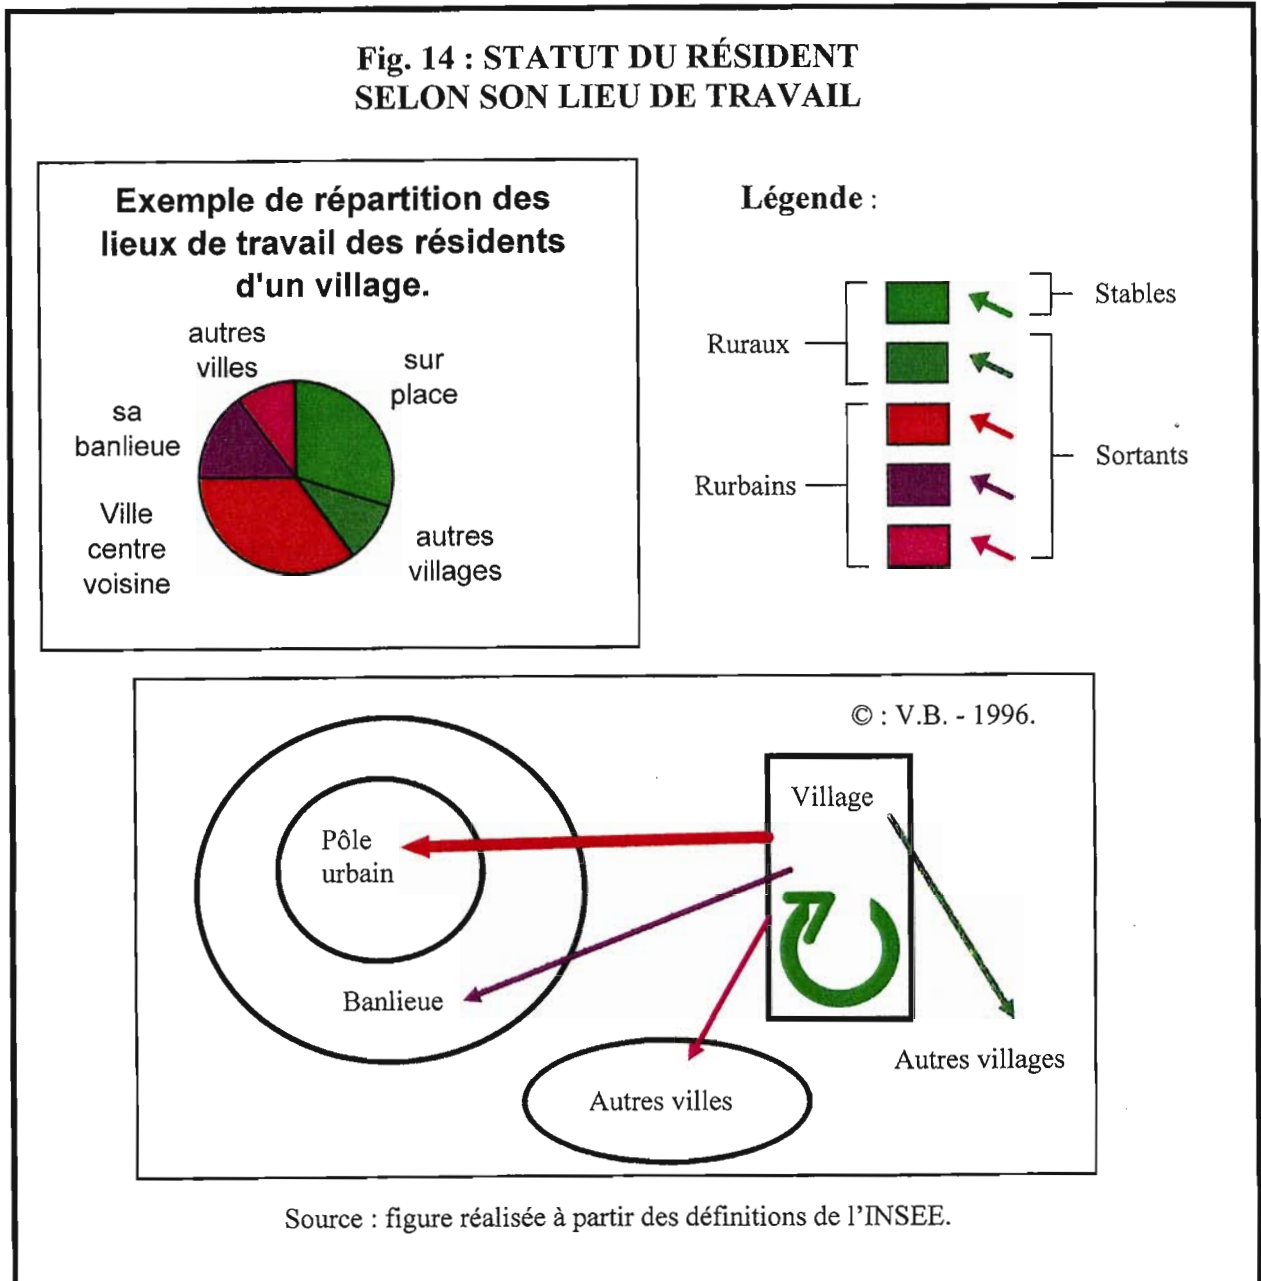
Fig. 14 : STATUT DU RÉSIDENT SELON SON LIEU DE TRAVAIL

Exemple de répartition des lieux de travail des résidents d'un village.

autres villes

sur place

sa banlieue

Ville centre voisine

autres villages

Légende :

Stables

Ruraux

Sortants

Rurbains

© : V.B. - 1996.

Village

Pôle urbain

Banlieue

Autres villages

Autres villes

Source : figure réalisée à partir des définitions de l'INSEE.